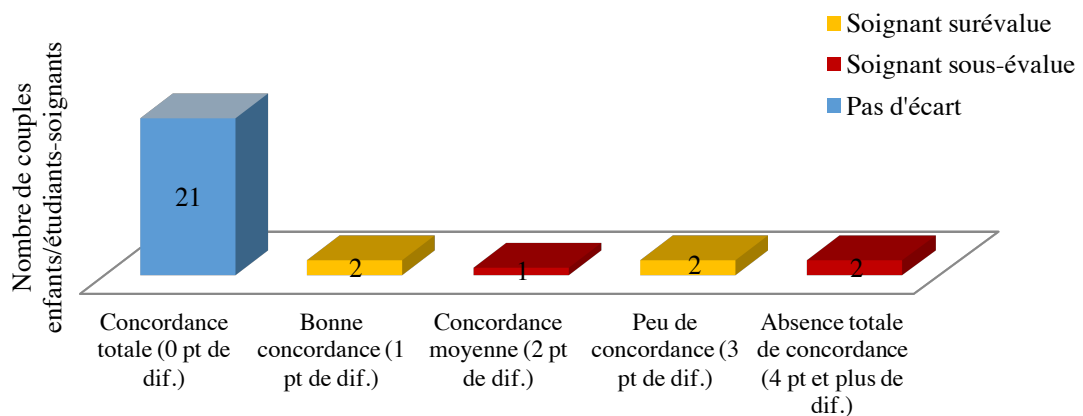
Soignant surévalue
Soignant sous-évalue
Pas d'écart

Nombre de couples enfants/étudiants-soignants

21
2
1
2
2

Concordance totale (0 pt de dif.)
Bonne concordance (1 pt de dif.)
Concordance moyenne (2 pt de dif.)
Peu de concordance (3 pt de dif.)
Absence totale de concordance (4 pt et plus de dif.)